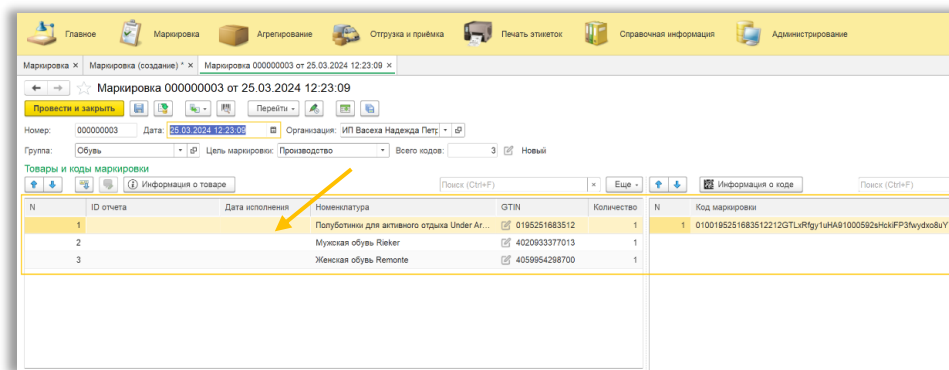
Главное | Маркировка | Агрегирование | Отгрузка и приёмка | Печать этикеток | Справочная информация | Администрирование

Маркировка × | Маркировка (создание) * × | Маркировка 000000003 от 25.03.2024 12:23:09 ×

Маркировка 000000003 от 25.03.2024 12:23:09

Провести и закрыть | Перейти

Номер: 000000003 Дата: 25.03.2024 12:23:09 Организация: ИП Васеха Надежда Петр

Группа: Обувь Цель маркировки: Производство Всего кодов: 3 Новый

Товары и коды маркировки

Информация о товаре | Поиск (Ctrl+F) | Еще | Информация о коде | Поиск (Ctrl+F)

| N | ID отчета | Дата исполнения | Номенклатура | GTIN | Количество |
|---|---|---|---|---|---|
| 1 | | | Полуботинки для активного отдыха Under Ar... | 0195251683512 | 1 |
| 2 | | | Мужская обувь Rieker | 4020933377013 | 1 |
| 3 | | | Женская обувь Remonte | 4059954298700 | 1 |

| N | Код маркировки |
|---|---|
| 1 | 0100195251683512212GTLxRfgy1uHA91000592sHckiFP3fwydxo8uY |